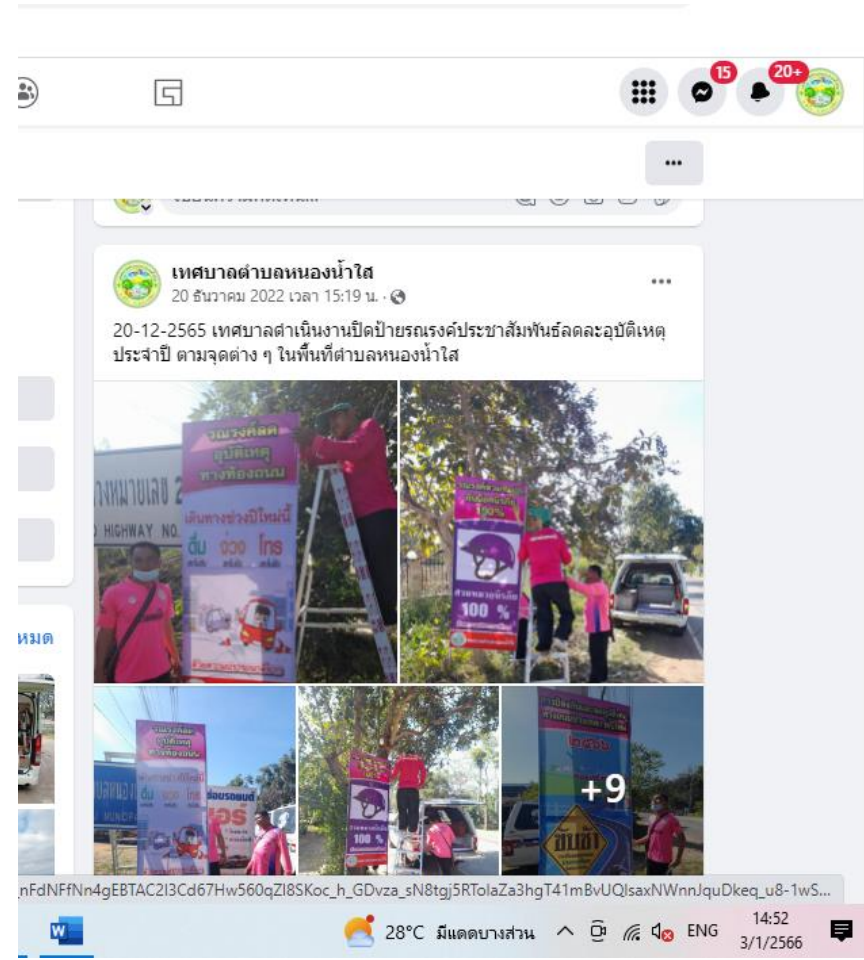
15 20+

...

เทศบาลตำบลหนองน้ำใส
20 ธันวาคม 2022 เวลา 15:19 น. ·

...

20-12-2565 เทศบาลดำเนินงานปิดป้ายรณรงค์ประชาสัมพันธ์ลดละอุบัติเหตุประจำปี ตามจุดต่าง ๆ ในพื้นที่ตำบลหนองน้ำใส

รณรงค์ลด อุบัติเหตุ ทางท้องถนน

HIGHWAY NO.

เส้นทางช่วงปีใหม่นี้ ดื่ม ง่วง โทร

100 %

100 %

+9

หมด

nFdNFfNn4gEBTAC2I3Cd67Hw560qZI8SKoc_h_GDvza_sN8tgj5RTolaZa3hgT41mBvUQlsaxNWnnJquDkeq_u8-1wS...

28°C มีแดดบางส่วน ENG 14:52 3/1/2566